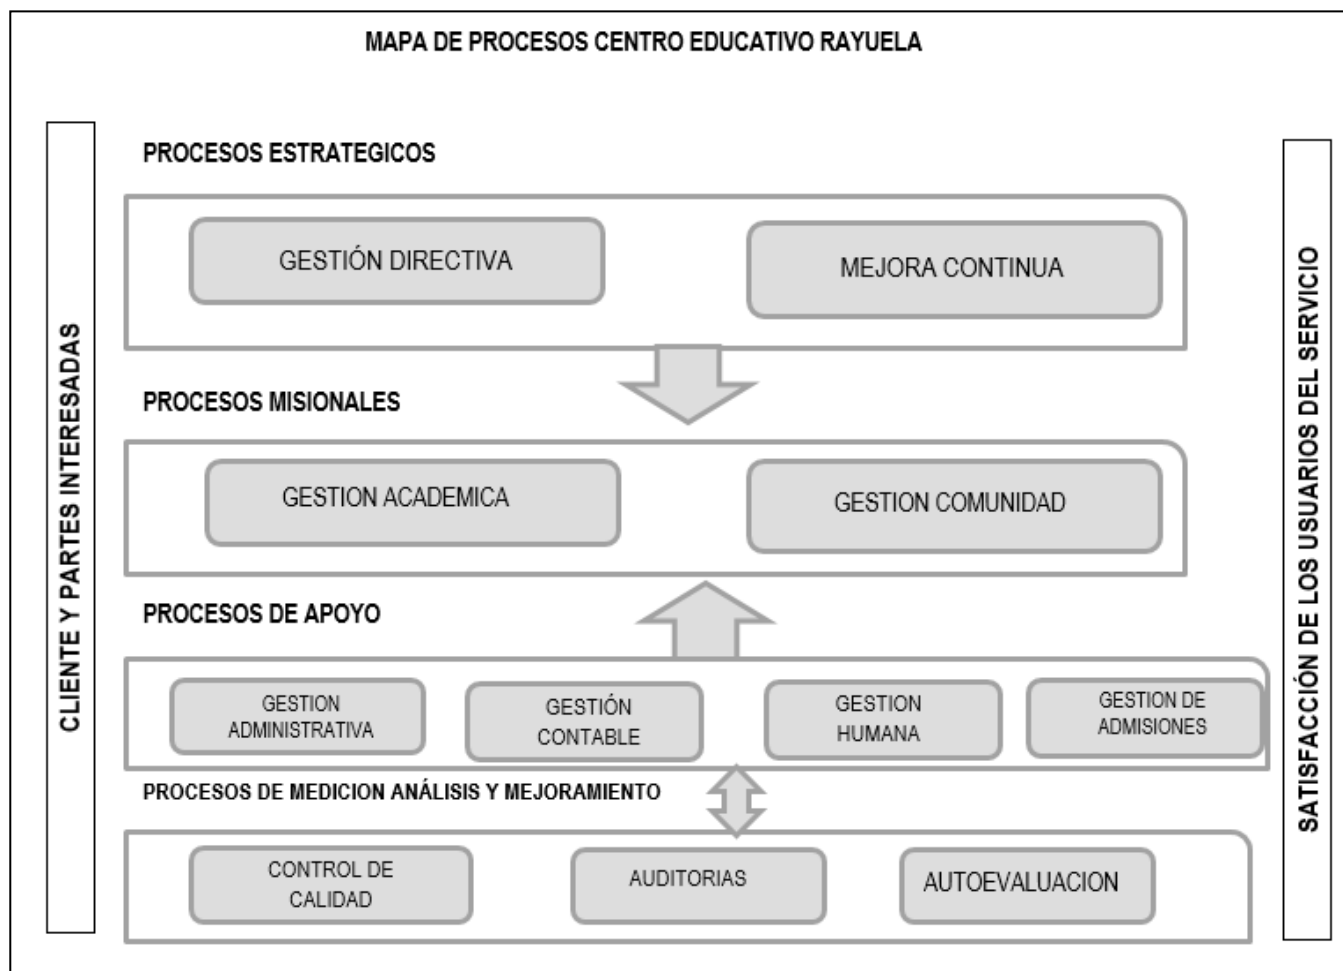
MAPA DE PROCESOS CENTRO EDUCATIVO RAYUELA

CLIENTE Y PARTES INTERESADAS

PROCESOS ESTRATEGICOS

GESTIÓN DIRECTIVA

MEJORA CONTINUA

PROCESOS MISIONALES

GESTION ACADEMICA

GESTION COMUNIDAD

PROCESOS DE APOYO

GESTION ADMINISTRATIVA

GESTIÓN CONTABLE

GESTION HUMANA

GESTION DE ADMISIONES

PROCESOS DE MEDICION ANÁLISIS Y MEJORAMIENTO

CONTROL DE CALIDAD

AUDITORIAS

AUTOEVALUACION

SATISFACCIÓN DE LOS USUARIOS DEL SERVICIO